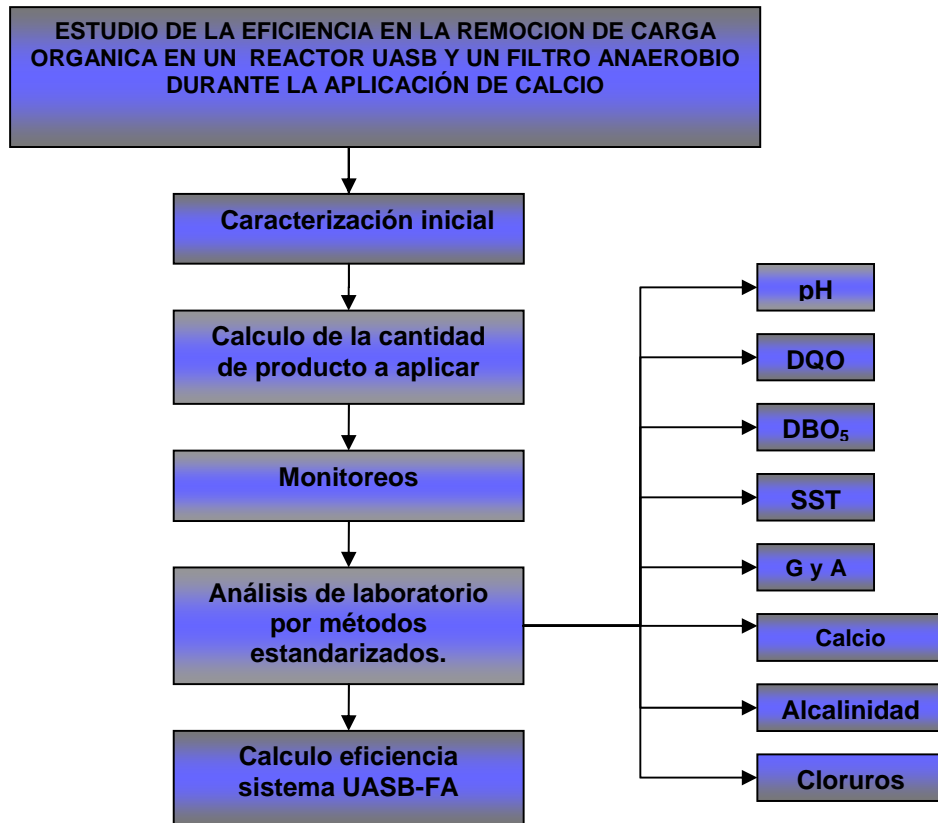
ESTUDIO DE LA EFICIENCIA EN LA REMOCION DE CARGA ORGANICA EN UN REACTOR UASB Y UN FILTRO ANAEROBIO DURANTE LA APLICACIÓN DE CALCIO

Caracterización inicial

Calculo de la cantidad de producto a aplicar

Monitoreos

Análisis de laboratorio por métodos estandarizados.

Calculo eficiencia sistema UASB-FA

pH

DQO

$DBO_5$

SST

G y A

Calcio

Alcalinidad

Cloruros